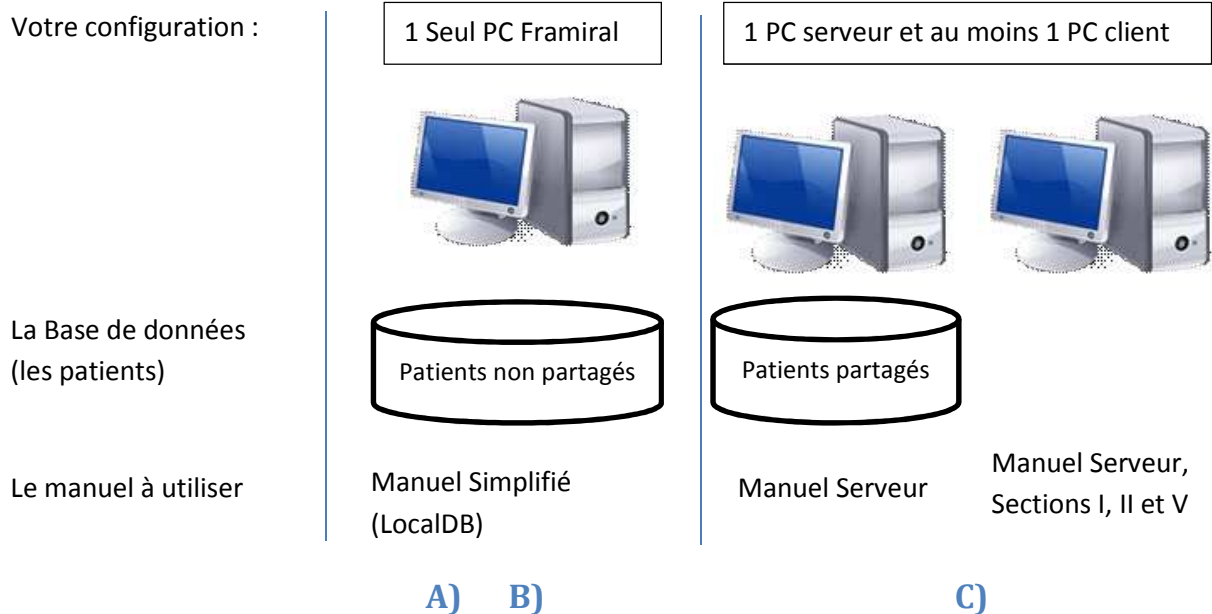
Votre configuration :

1 Seul PC Framiral

1 PC serveur et au moins 1 PC client

La Base de données (les patients)

Patients non partagés

Patients partagés

Le manuel à utiliser

Manuel Simplifié (LocalDB)

Manuel Serveur

Manuel Serveur, Sections I, II et V

A) B)

C)